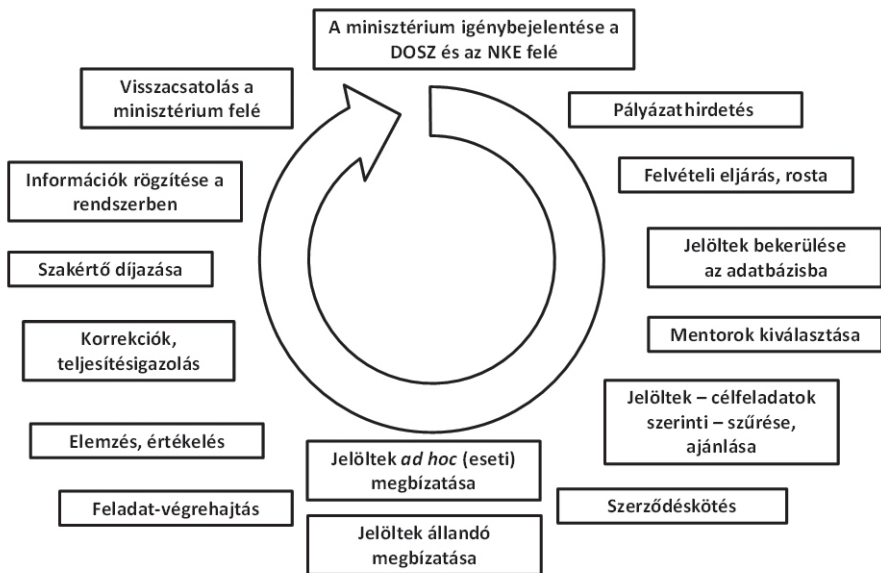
A minisztérium igénybejelentése a DOSZ és az NKE felé

Pályázathirdetés

Felvételi eljárás, rosta

Jelöltek bekerülése az adatbázisba

Mentorok kiválasztása

Jelöltek – célfeladatok szerinti – szűrése, ajánlása

Szerződéskötés

Jelöltek *ad hoc* (eseti) megbízatása

Jelöltek állandó megbízatása

Feladat-végrehajtás

Elemzés, értékelés

Korrekciók, teljesítésigazolás

Szakértő díjazása

Információk rögzítése a rendszerben

Visszacsatolás a minisztérium felé